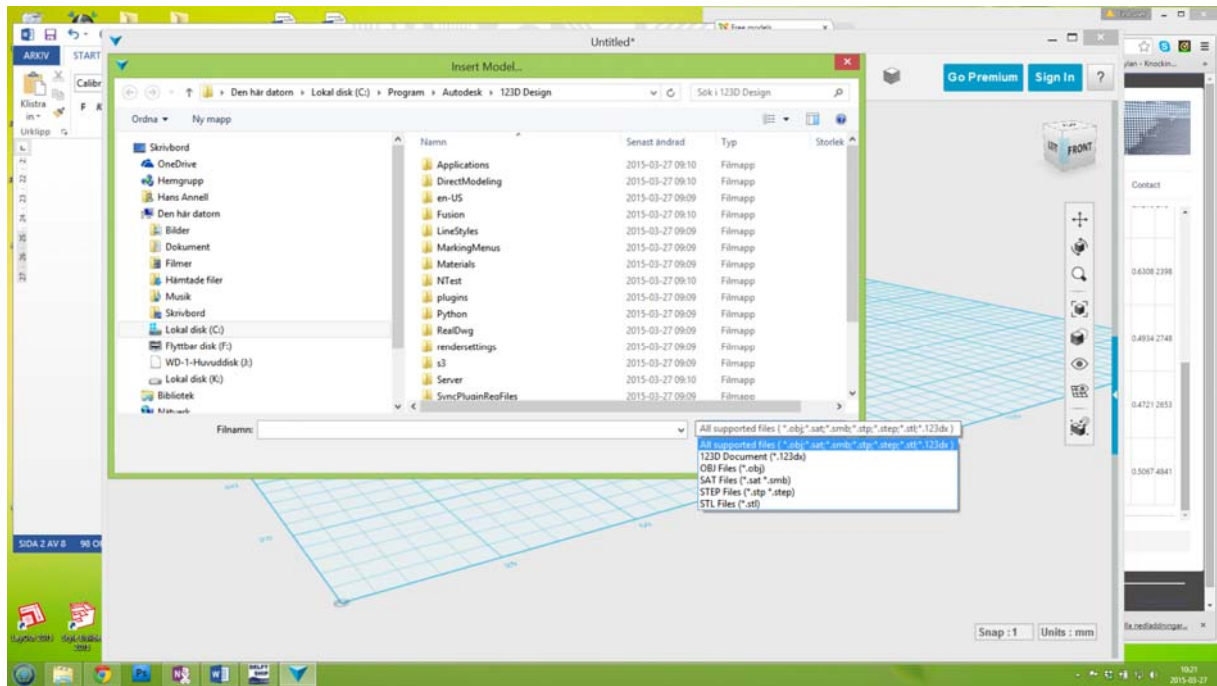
ARKIV START

Klistra in

Urklipp

Calibr

F K

SIDA 2 AV 8 98 O

Free models

Untitled*

Go Premium Sign In ?

FRONT

Contact

0.6308 2398

0.4934 2748

0.4721 2653

0.5067 4841

Snap : 1 Units : mm

Insert Model...

Den här datorn › Lokal disk (C:) › Program › Autodesk › 123D Design

Sök i 123D Design

Ordna ▾ Ny mapp

Skrivbord
OneDrive
Hemgrupp
Hans Annell
Den här datorn
Bilder
Dokument
Filmer
Hämtade filer
Musik
Skrivbord
Lokal disk (C:)
Flyttbar disk (F:)
WD-1-Huvuddisk (J:)
Lokal disk (K:)
Bibliotek
Nätverk

| Namn | Senast ändrad | Typ | Storlek |
|---|---|---|---|
| Applications | 2015-03-27 09:10 | Filmapp | |
| DirectModeling | 2015-03-27 09:10 | Filmapp | |
| en-US | 2015-03-27 09:09 | Filmapp | |
| Fusion | 2015-03-27 09:10 | Filmapp | |
| LineStyles | 2015-03-27 09:09 | Filmapp | |
| MarkingMenus | 2015-03-27 09:09 | Filmapp | |
| Materials | 2015-03-27 09:09 | Filmapp | |
| NTest | 2015-03-27 09:10 | Filmapp | |
| plugins | 2015-03-27 09:09 | Filmapp | |
| Python | 2015-03-27 09:09 | Filmapp | |
| RealDwg | 2015-03-27 09:09 | Filmapp | |
| rendersettings | 2015-03-27 09:09 | Filmapp | |
| s3 | 2015-03-27 09:09 | Filmapp | |
| Server | 2015-03-27 09:10 | Filmapp | |
| SyncPluginRegFiles | 2015-03-27 09:09 | Filmapp | |

Filnamn:

All supported files ( *.obj;*.sat;*.smb;*.stp;*.step;*.stl;*.123dx )
All supported files ( *.obj;*.sat;*.smb;*.stp;*.step;*.stl;*.123dx )
123D Document (*.123dx)
OBJ Files (*.obj)
SAT Files (*.sat *.smb)
STEP Files (*.stp *.step)
STL Files (*.stl)

10:21
2015-03-27